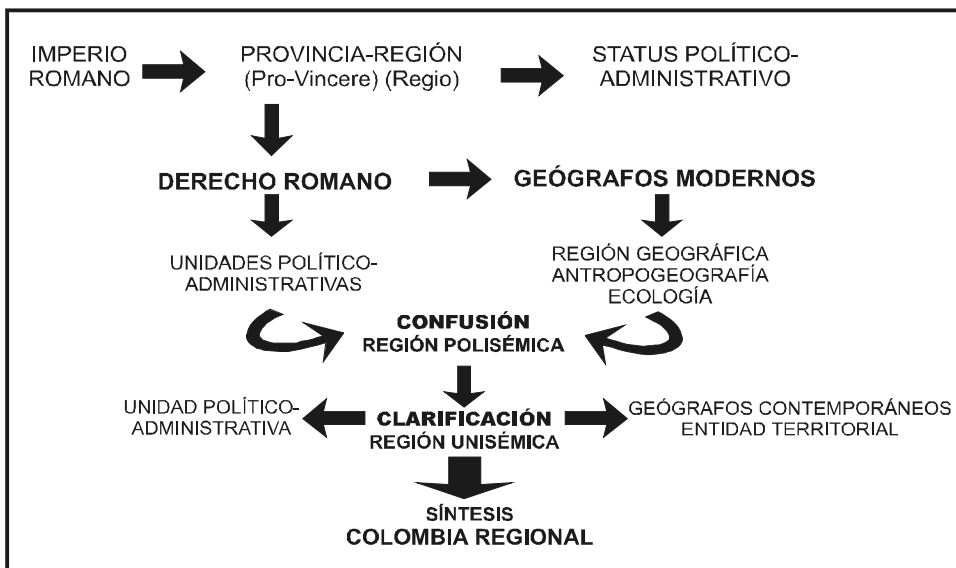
IMPERIO ROMANO

PROVINCIA-REGIÓN (Pro-Vincere) (Regio)

STATUS POLÍTICO-ADMINISTRATIVO

DERECHO ROMANO

GEÓGRAFOS MODERNOS

UNIDADES POLÍTICO-ADMINISTRATIVAS

REGIÓN GEOGRÁFICA
ANTROPOGEOGRAFÍA
ECOLOGÍA

CONFUSIÓN
REGIÓN POLISÉMICA

UNIDAD POLÍTICO-ADMINISTRATIVA

CLARIFICACIÓN
REGIÓN UNISÉMICA

GEÓGRAFOS CONTEMPORÁNEOS
ENTIDAD TERRITORIAL

SÍNTESIS
COLOMBIA REGIONAL